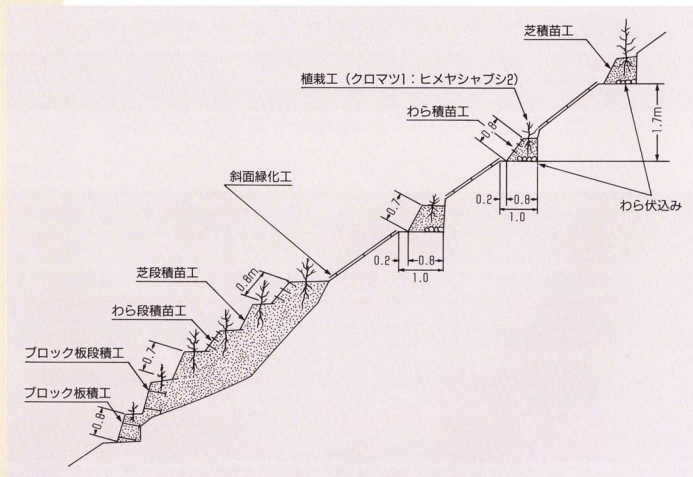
芝積苗工

植栽工（クロマツ1：ヒメヤシャブシ2）

わら積苗工

0.8

1.7m

0.2

0.8

1.0

わら伏込み

斜面緑化工

0.7

0.2

0.8

1.0

芝段積苗工

0.8m

わら段積苗工

ブロック板段積工

0.7

ブロック板積工

0.8